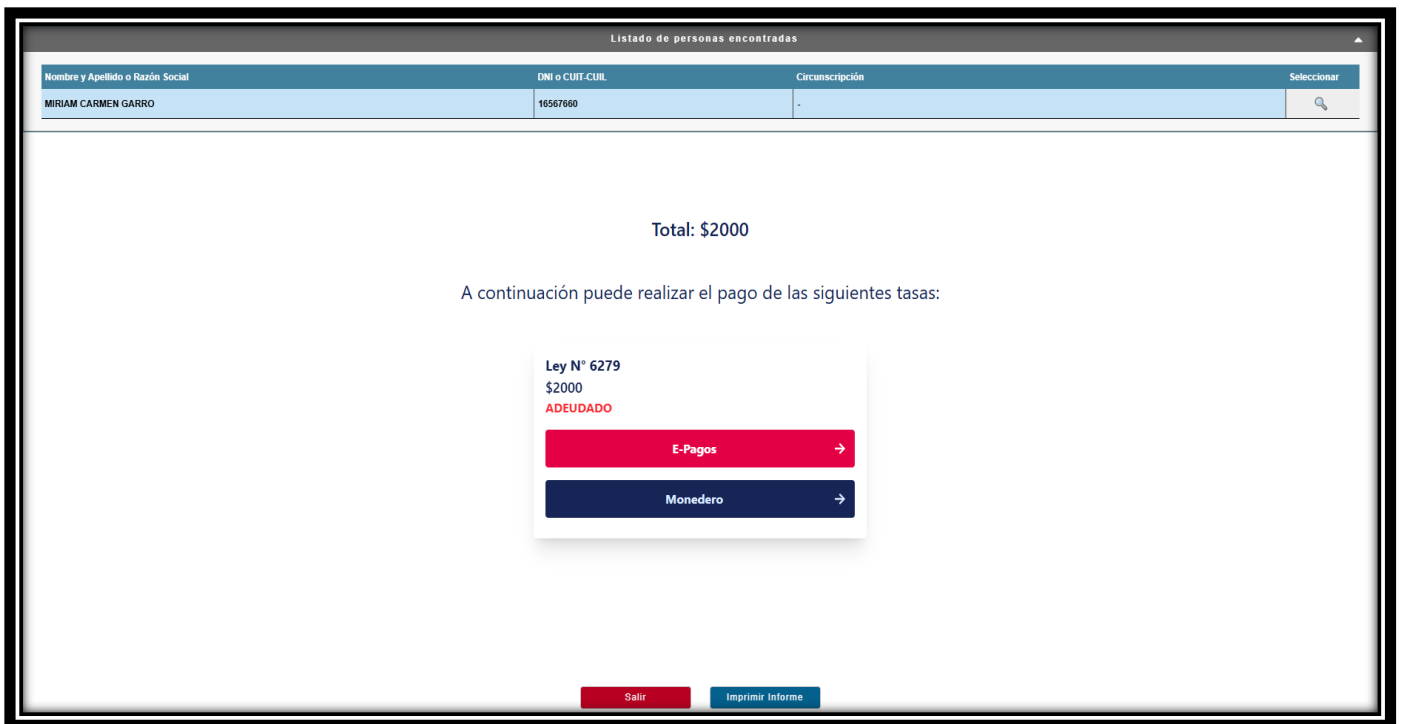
Listado de personas encontradas

| Nombre y Apellido o Razón Social | DNI o CUIT-CUIL | Circunscripción | Seleccionar |
|---|---|---|---|
| MIRIAM CARMEN GARRO | 16567660 | - | |

Total: $2000

A continuación puede realizar el pago de las siguientes tasas:

Ley N° 6279
$2000
ADEUDADO

E-Pagos →

Monedero →

Salir

Imprimir Informe